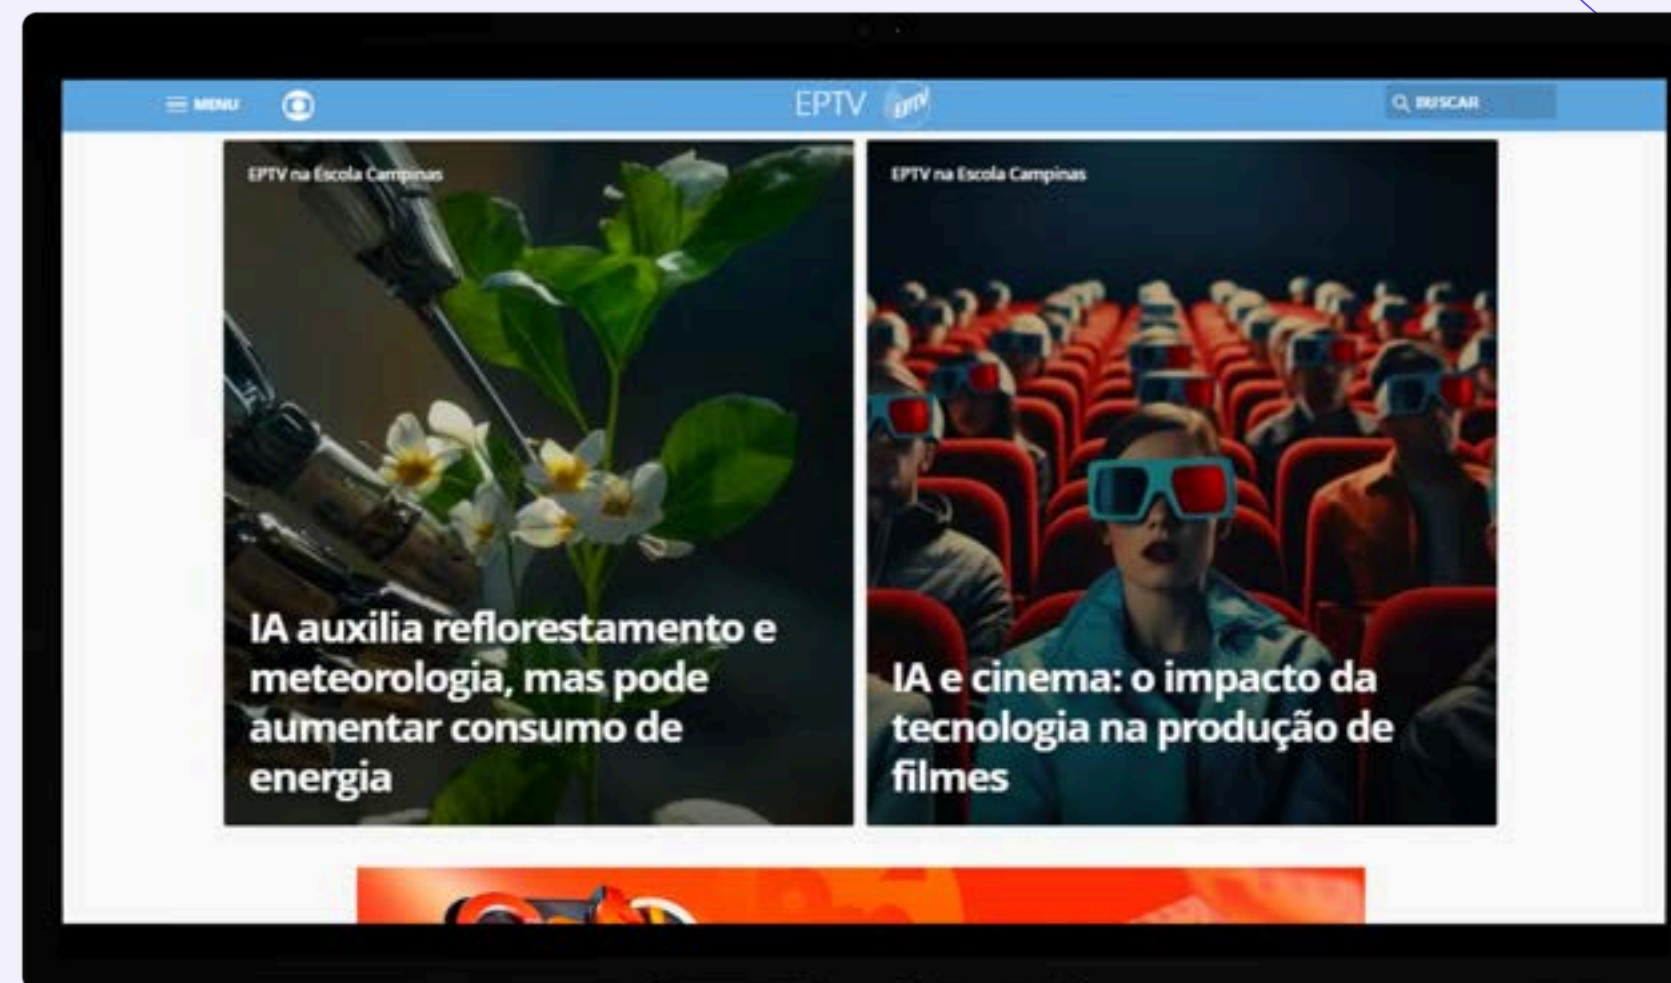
MENU

EPTV

BUSCAR

EPTV na Escola Campinas

IA auxilia reflorestamento e meteorologia, mas pode aumentar consumo de energia

EPTV na Escola Campinas

IA e cinema: o impacto da tecnologia na produção de filmes